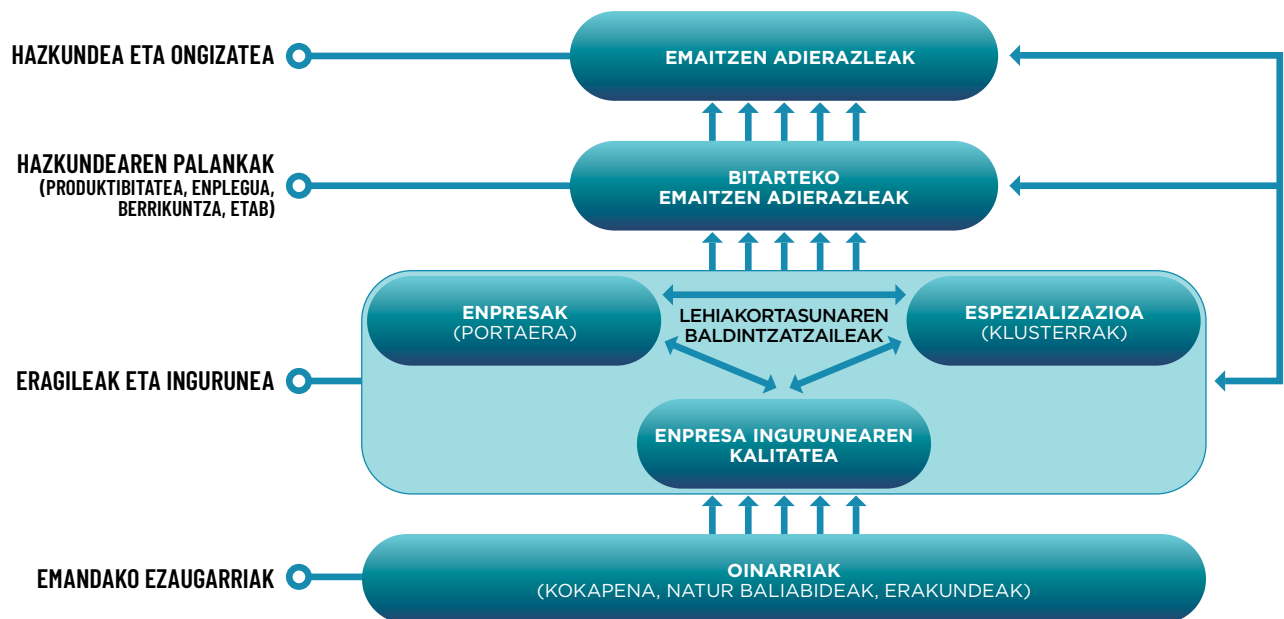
HAZKUNDEA ETA ONGIZATEA

EMAITZEN ADIERAZLEAK

HAZKUNDEAREN PALANKAK
(PRODUKTIBITATEA, ENPLEGUA, BERRIKUNTZA, ETAB)

BITARTEKO EMAITZEN ADIERAZLEAK

ENPRESAK
(PORTAERA)

LEHIAKORTASUNAREN BALDINTZATZAILEAK

ESPEZIALIZAZIOA
(KLUSTERRAK)

ERAGILEAK ETA INGURUNEA

ENPRESA INGURUNEAREN KALITATEA

EMANDAKO EZAUGARRIAK

OINARRIAK
(KOKAPENA, NATUR BALIABIDEAK, ERAKUNDEAK)